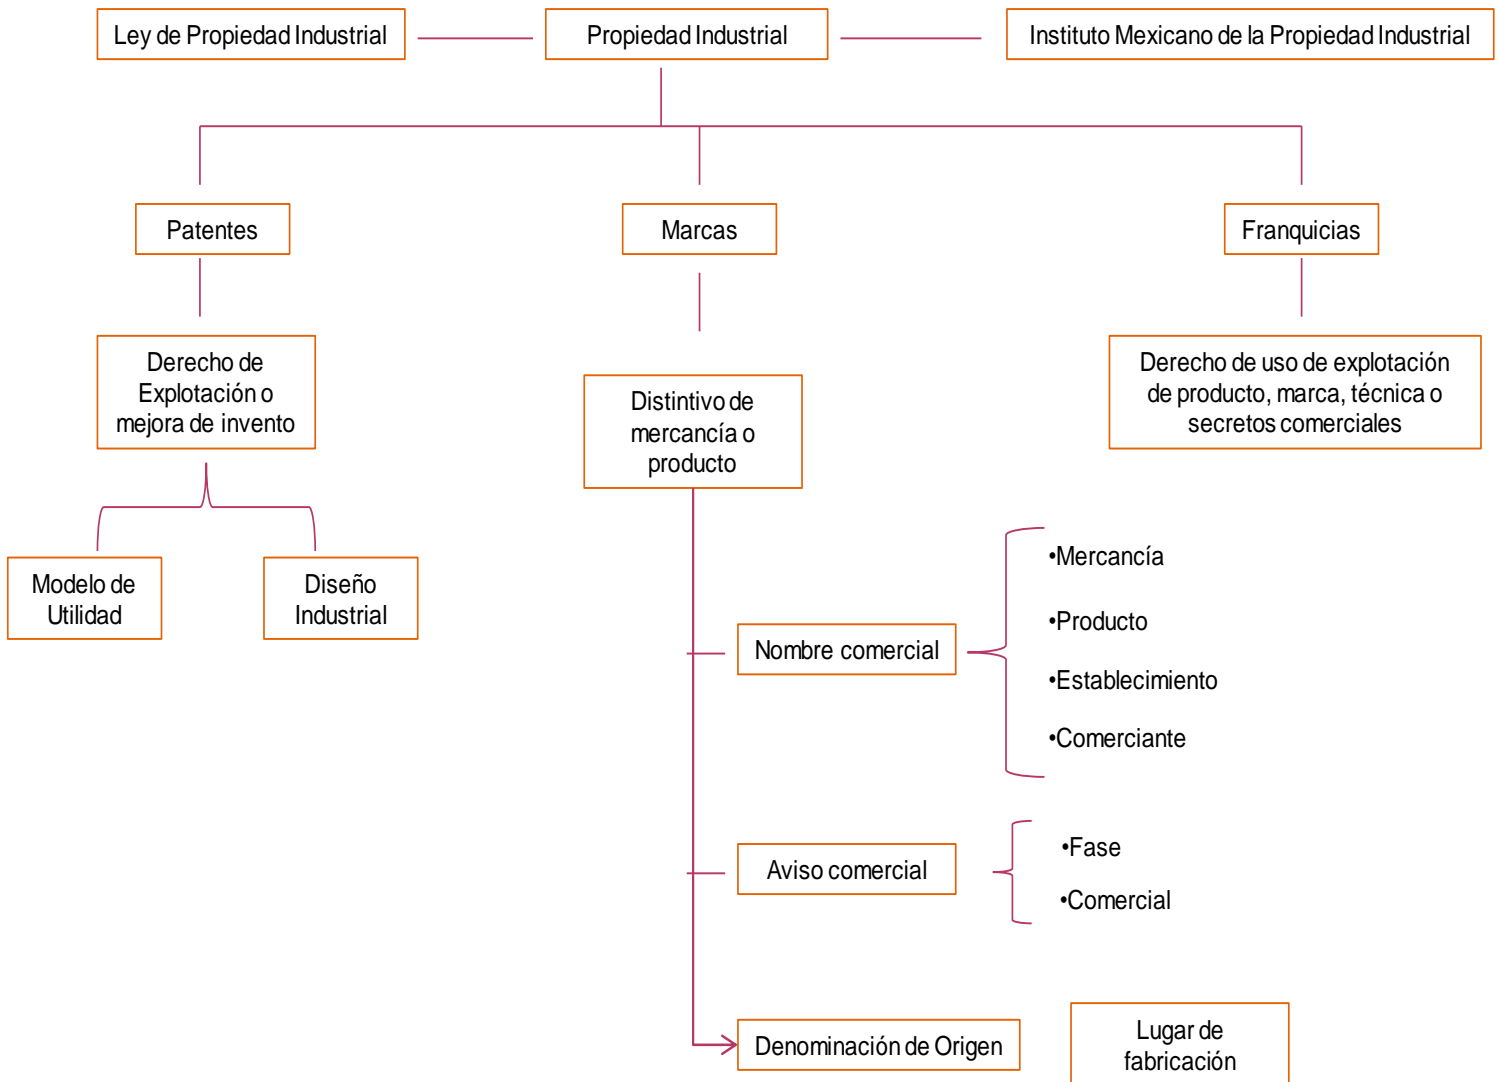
Ley de Propiedad Industrial

Propiedad Industrial

Instituto Mexicano de la Propiedad Industrial

Patentes

Marcas

Franquicias

Derecho de Explotación o mejora de invento

Distintivo de mercancía o producto

Derecho de uso de explotación de producto, marca, técnica o secretos comerciales

Modelo de Utilidad

Diseño Industrial

Nombre comercial

•Mercancía

•Producto

•Establecimiento

•Comerciante

Aviso comercial

•Fase

•Comercial

Denominación de Origen

Lugar de fabricación